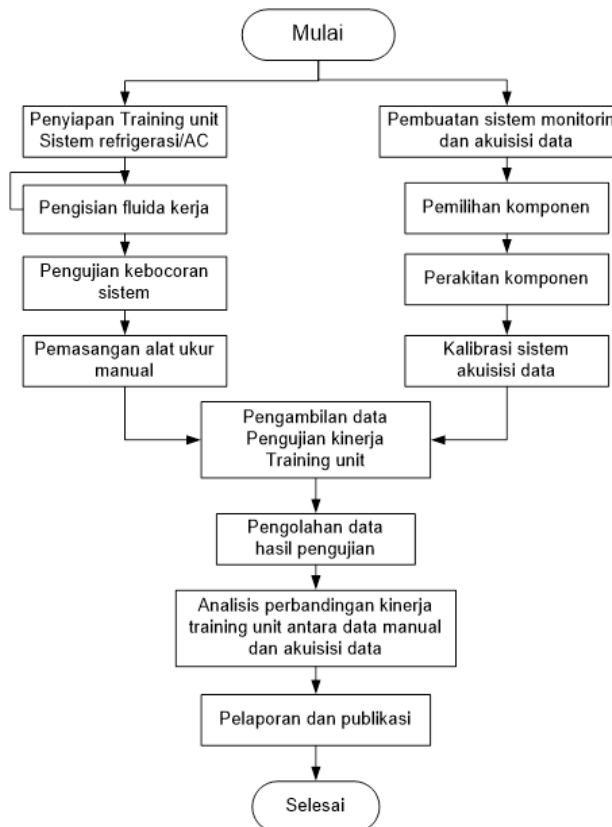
Mulai

Penyiapan Training unit Sistem refrigerasi/AC

Pengisian fluida kerja

Pengujian kebocoran sistem

Pemasangan alat ukur manual

Pembuatan sistem monitorin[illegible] dan akuisisi data

Pemilihan komponen

Perakitan komponen

Kalibrasi sistem akuisisi data

Pengambilan data Pengujian kinerja Training unit

Pengolahan data hasil pengujian

Analisis perbandingan kinerja training unit antara data manual dan akuisisi data

Pelaporan dan publikasi

Selesai